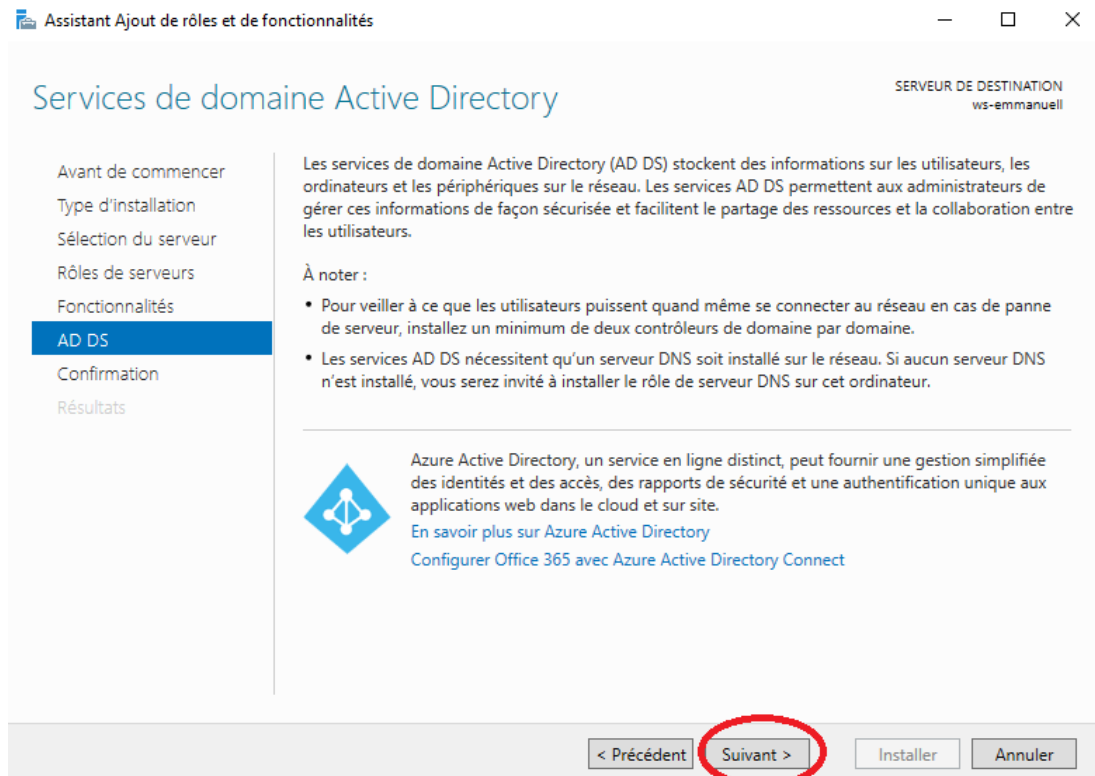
Assistant Ajout de rôles et de fonctionnalités

Services de domaine Active Directory

SERVEUR DE DESTINATION
ws-emmanuell

Avant de commencer
Type d'installation
Sélection du serveur
Rôles de serveurs
Fonctionnalités
AD DS
Confirmation
Résultats

Les services de domaine Active Directory (AD DS) stockent des informations sur les utilisateurs, les ordinateurs et les périphériques sur le réseau. Les services AD DS permettent aux administrateurs de gérer ces informations de façon sécurisée et facilitent le partage des ressources et la collaboration entre les utilisateurs.

À noter :

• Pour veiller à ce que les utilisateurs puissent quand même se connecter au réseau en cas de panne de serveur, installez un minimum de deux contrôleurs de domaine par domaine.
• Les services AD DS nécessitent qu'un serveur DNS soit installé sur le réseau. Si aucun serveur DNS n'est installé, vous serez invité à installer le rôle de serveur DNS sur cet ordinateur.

Azure Active Directory, un service en ligne distinct, peut fournir une gestion simplifiée des identités et des accès, des rapports de sécurité et une authentification unique aux applications web dans le cloud et sur site.
En savoir plus sur Azure Active Directory
Configurer Office 365 avec Azure Active Directory Connect

< Précédent    Suivant >    Installer    Annuler